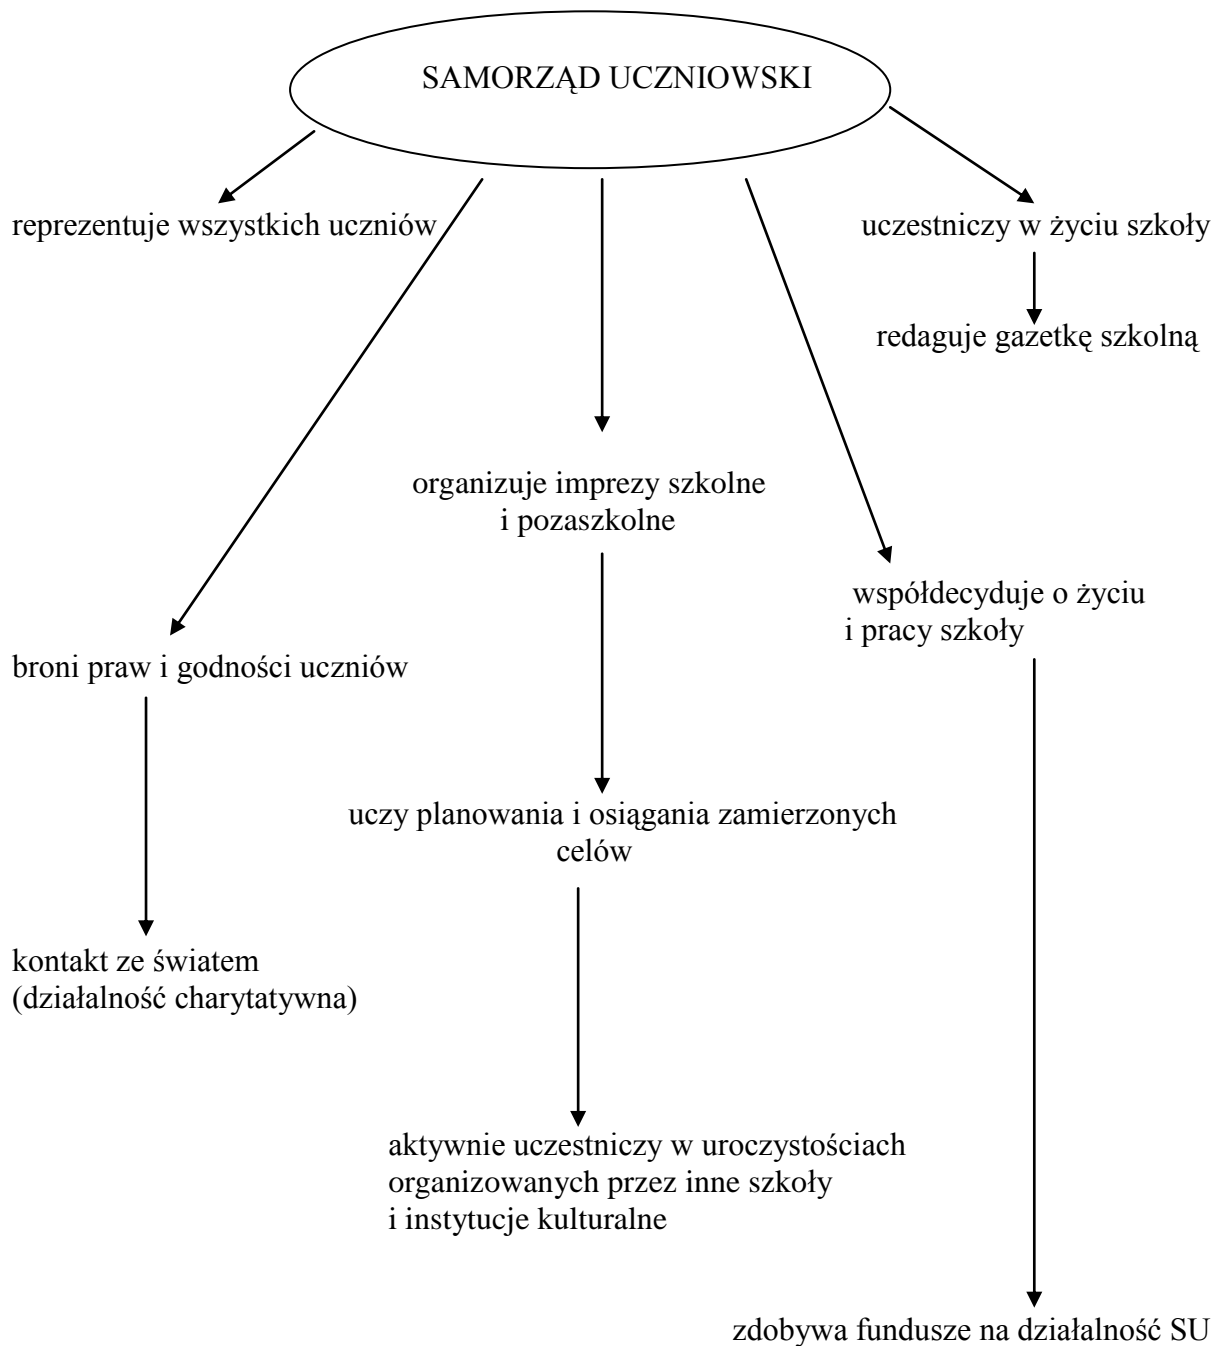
SAMORZĄD UCZNIOWSKI

reprezentuje wszystkich uczniów

uczestniczy w życiu szkoły

redaguje gazetkę szkolną

organizuje imprezy szkolne i pozaszkolne

współdecyduje o życiu i pracy szkoły

broni praw i godności uczniów

uczy planowania i osiągania zamierzonych celów

kontakt ze światem (działalność charytatywna)

aktywnie uczestniczy w uroczystościach organizowanych przez inne szkoły i instytucje kulturalne

zdobywa fundusze na działalność SU